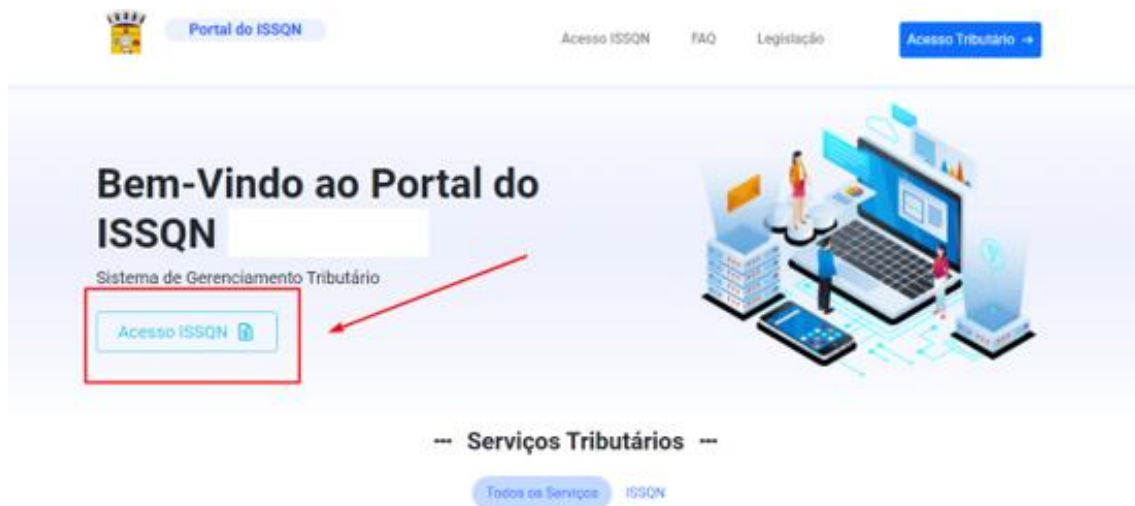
Portal do ISSQN

Acesso ISSQN FAQ Legislação Acesso Tributário →

Bem-Vindo ao Portal do ISSQN

Sistema de Gerenciamento Tributário

Acesso ISSQN

--- Serviços Tributários ---

Todos os Serviços ISSQN